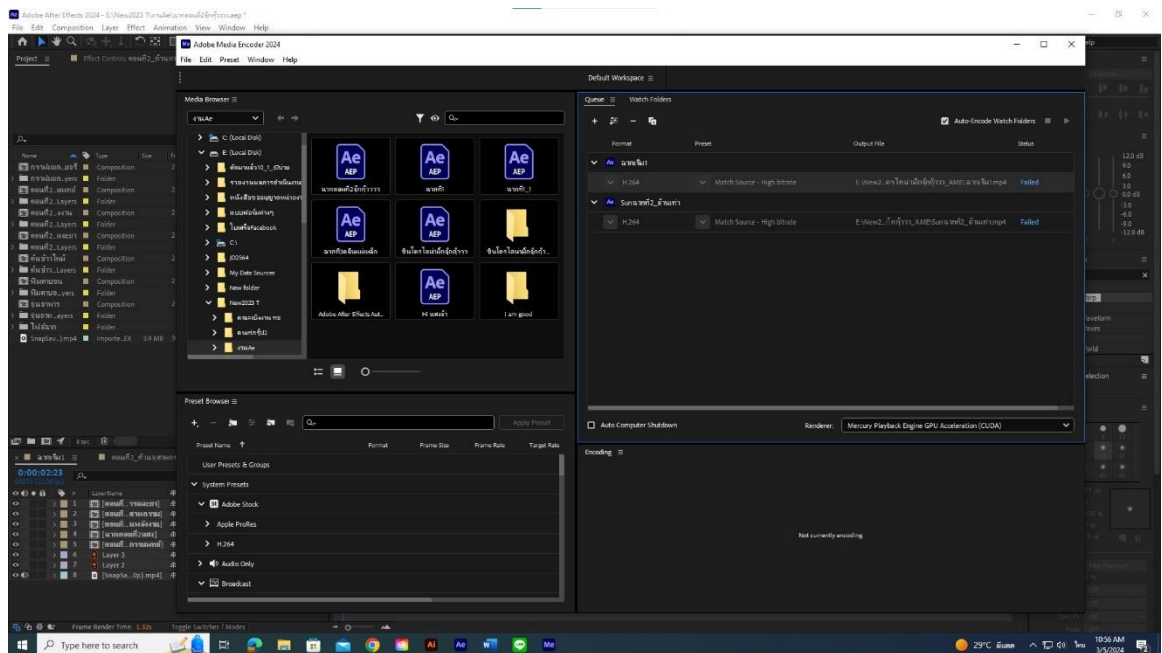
Adobe After Effects 2024 - E:\New2023 T\งานAe\ฉากตอนที่2อีกที.aep *
File Edit Composition Layer Effect Animation View Window Help

Project ≡ Effect Controls ตอนที่2_ชินหลา

Adobe Media Encoder 2024
File Edit Preset Window Help

Default Workspace ≡

Media Browser ≡
งานAe
C: (Local Disk)
E: (Local Disk)
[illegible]
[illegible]
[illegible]
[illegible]
โบสถ์facebook
C:\
jD2564
My Data Sources
New folder
New2023 T
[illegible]
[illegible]
งานAe

Ae AEP ฉากตอนที่2อีกที
Ae AEP ฉากที่1
Ae AEP ฉากที่1_1
Ae AEP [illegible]
Ae AEP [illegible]
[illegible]
Adobe After Effects Aut...
Ae AEP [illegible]
I am good

Queue ≡ Watch Folders
Auto-Encode Watch Folders
Format Preset Output File Status
Ae ฉากที่1
H.264 Match Source - High bitrate E:\New2...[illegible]_AME\ฉากที่1.mp4 Failed
Ae Sunฉากที่2_ชินหลา
H.264 Match Source - High bitrate E:\New2...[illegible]_AME\Sunฉากที่2_ชินหลา.mp4 Failed

Auto Computer Shutdown
Renderer: Mercury Playback Engine GPU Acceleration (CUDA)

Encoding ≡
Not currently encoding

Preset Browser ≡
Apply Preset
Preset Name Format Frame Size Frame Rate Target Rate
User Presets & Groups
System Presets
Adobe Stock
Apple ProRes
H.264
Audio Only
Broadcast

Name Type Size
Composition
Folder
Composition
Folder
Composition
Folder
Composition
Folder
Composition
Folder
Composition
Folder
Composition
Folder
SnapSav...).mp4 ImporteEX 3.9 MB

0:00:02:23
Layer Name
Layer 3
Layer 2
[SnapSa...ly).mp4]

Frame Render Time: 1.32s Toggle Switches / Modes

12.0 dB
9.0
6.0
3.0
0.0 dB
-3.0
-6.0
-9.0
-12.0 dB

Type here to search
29°C มีแดด 10:56 AM 3/5/2024